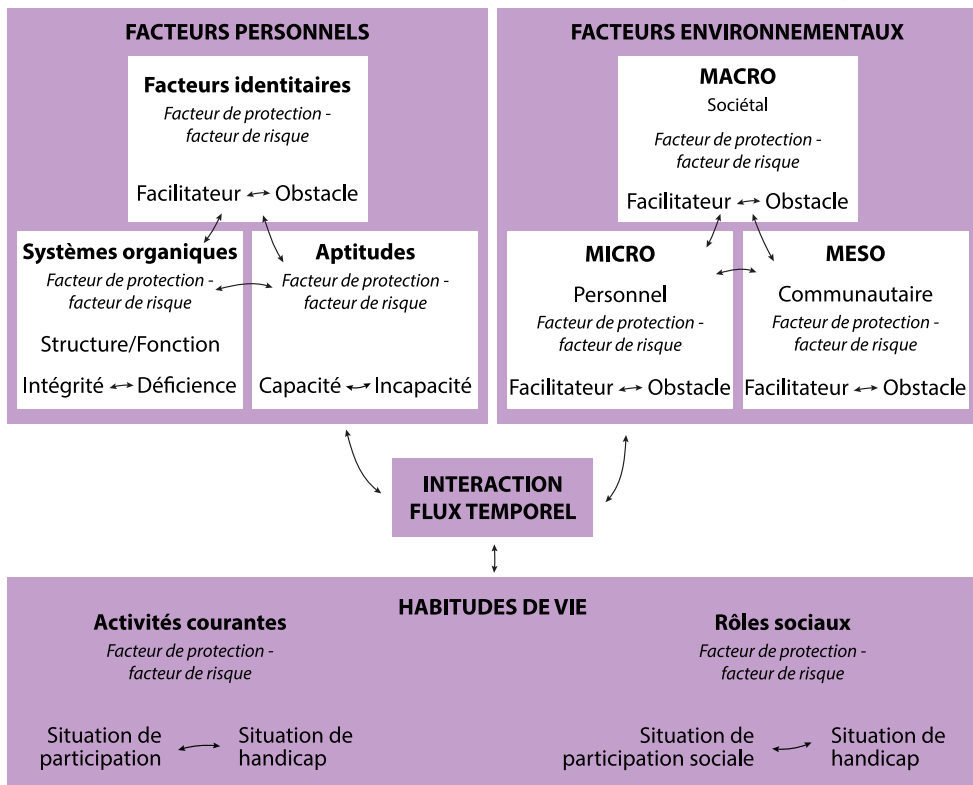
FACTEURS PERSONNELS

Facteurs identitaires
Facteur de protection - facteur de risque
Facilitateur ↔ Obstacle

Systèmes organiques
Facteur de protection - facteur de risque
Structure/Fonction
Intégrité ↔ Déficience

Aptitudes
Facteur de protection - facteur de risque
Capacité ↔ Incapacité

FACTEURS ENVIRONNEMENTAUX

MACRO
Sociétal
Facteur de protection - facteur de risque
Facilitateur ↔ Obstacle

MICRO
Personnel
Facteur de protection - facteur de risque
Facilitateur ↔ Obstacle

MESO
Communautaire
Facteur de protection - facteur de risque
Facilitateur ↔ Obstacle

INTERACTION
FLUX TEMPOREL

HABITUDES DE VIE

Activités courantes
Facteur de protection - facteur de risque
Situation de participation ↔ Situation de handicap

Rôles sociaux
Facteur de protection - facteur de risque
Situation de participation sociale ↔ Situation de handicap